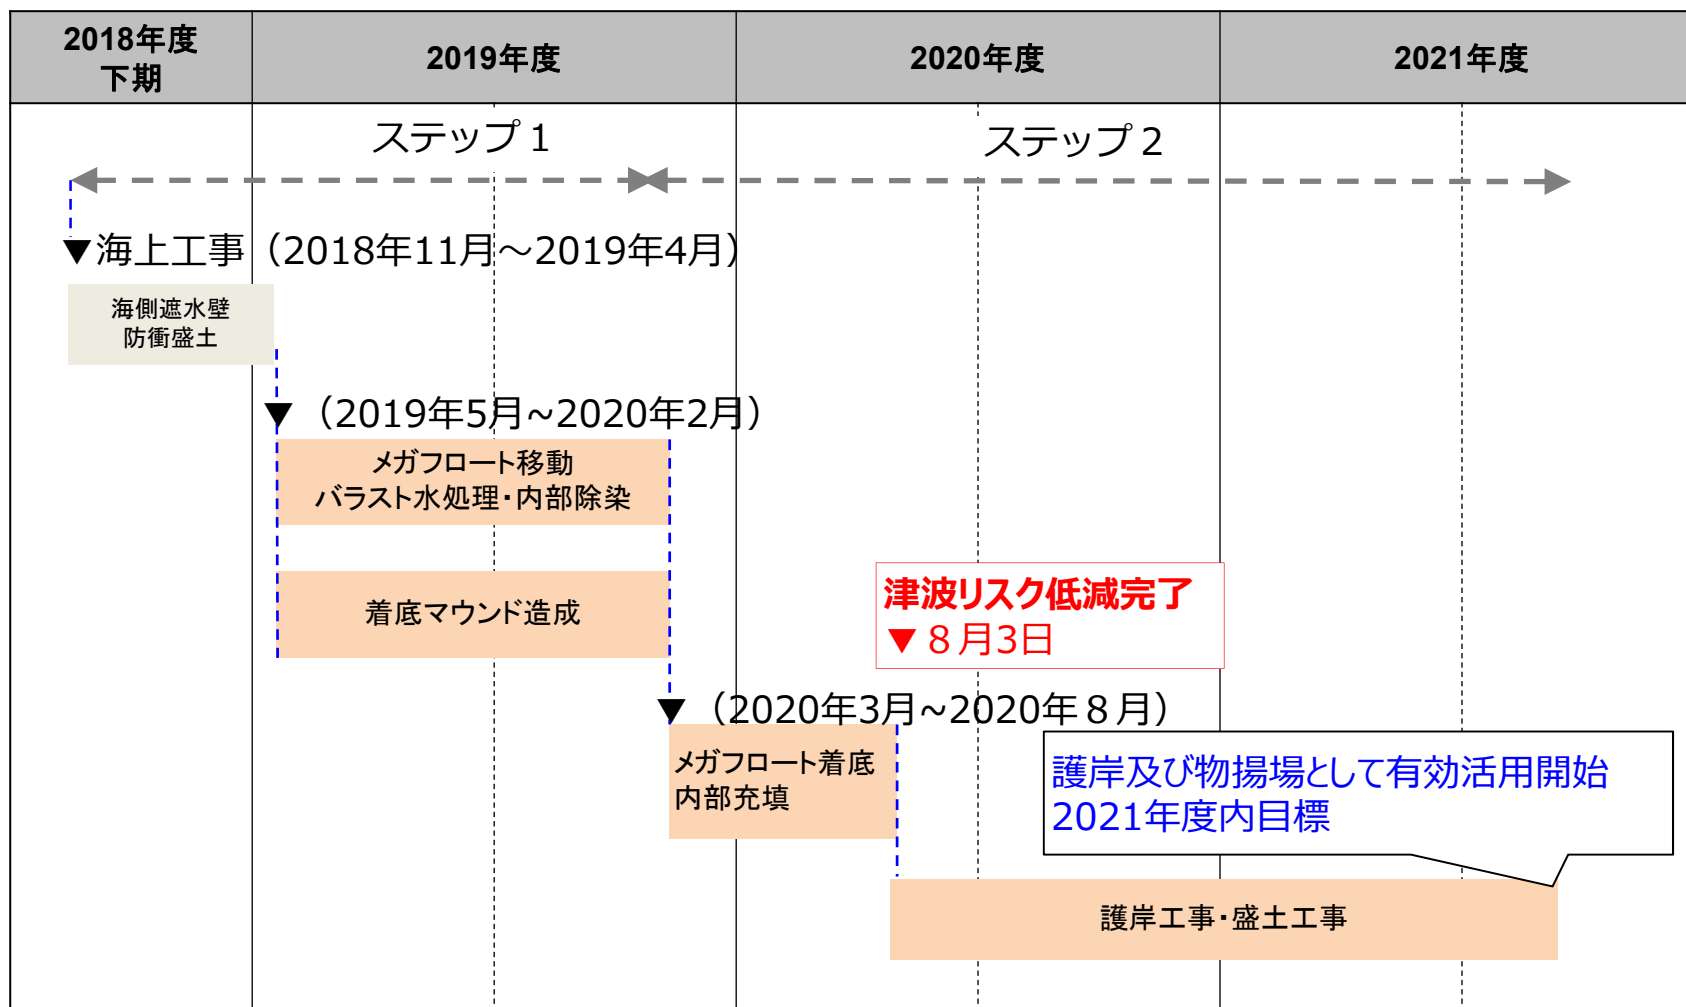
| 2018年度下期 | 2019年度 | 2020年度 | 2021年度 |
|---|---|---|---|

ステップ１

ステップ２

▼海上工事（2018年11月～2019年4月）

海側遮水壁
防衛盛土

▼（2019年5月～2020年2月）

メガフロート移動
バラスト水処理・内部除染

着底マウンド造成

津波リスク低減完了
▼８月3日

▼（2020年3月～2020年８月）

メガフロート着底
内部充填

護岸及び物揚場として有効活用開始
2021年度内目標

護岸工事・盛土工事